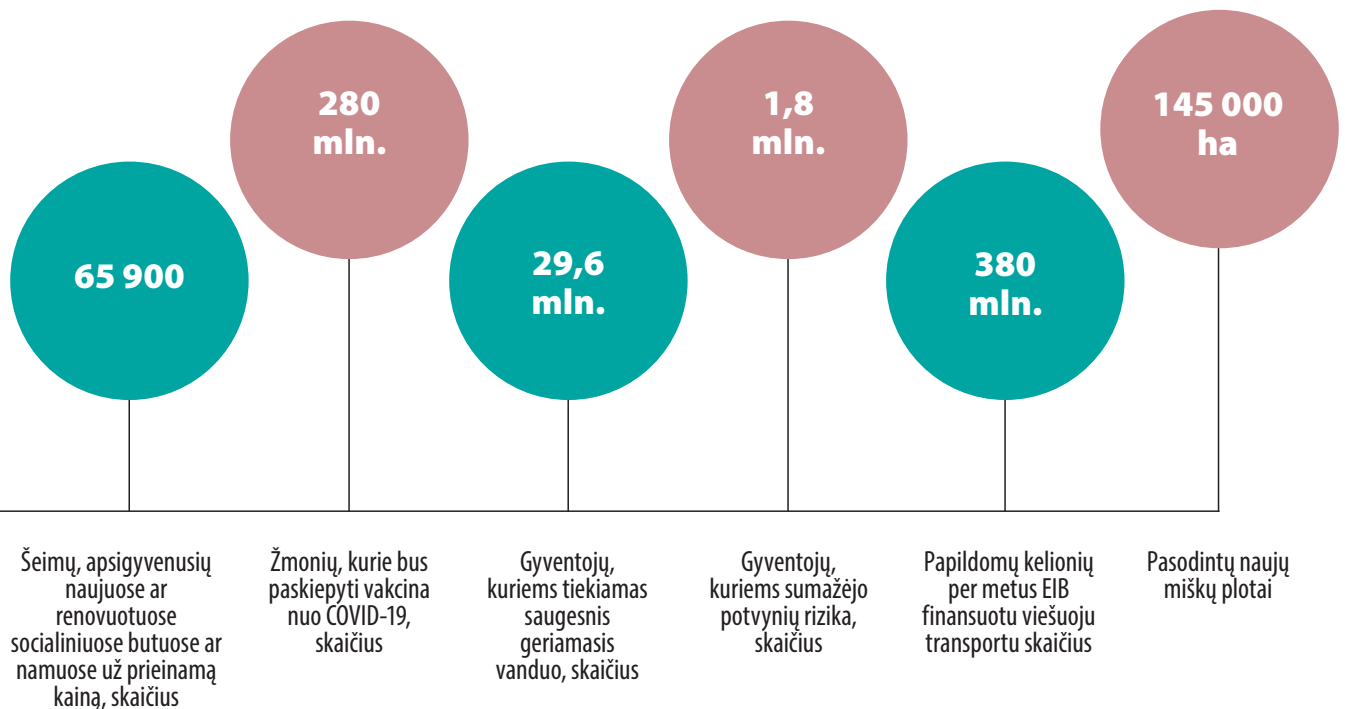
65 900

280 mln.

29,6 mln.

1,8 mln.

380 mln.

145 000 ha

Šeimų, apsigyvenusių naujuose ar renovuotuose socialiniuose butuose ar namuose už prieinamą kainą, skaičius

Žmonių, kurie bus paskiepyti vakcina nuo COVID-19, skaičius

Gyventojų, kuriems tiekiamas saugesnis geriamasis vanduo, skaičius

Gyventojų, kuriems sumažėjo potvynių rizika, skaičius

Papildomų kelionių per metus EIB finansuotu viešuoju transportu skaičius

Pasodintų naujų miškų plotai